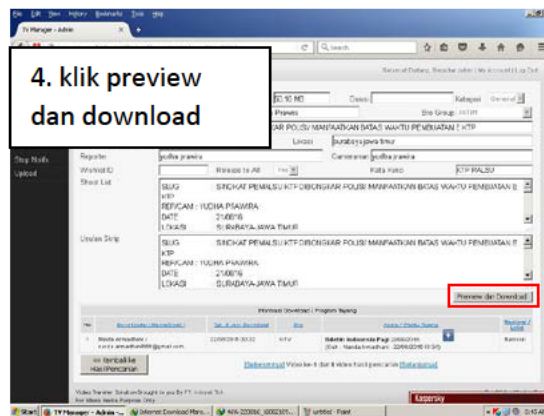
File Edit View History Bookmarks Tools Help
TV Manager - Admin
Search

4. klik preview dan download

Selamat Datang, Bersihar admin | My account | Log Out

10.10 M3
Genre
Kategori General
Prawira
Bio Group
KAR POLISI MANFAATKAN BATAS WAKTU PEMBUATAN E KTP
Lokasi surabaya jawa timur

Stop Notifs
Upload

Reporter yudha prawira
Cameraman yudha prawira
Worklist ID
Release to All
Kata Kunci KTP PALSU
Shot List
SLUG : SINDIKAT PEMALSU KTP DIBONGKAR POLISI MANFAATKAN BATAS WAKTU PEMBUATAN E KTP
REP/CAM : YUDHA PRAWIRA
DATE : 21/08/16
LOKASI : SURABAYA JAWA TIMUR

Usulan Script
SLUG : SINDIKAT PEMALSU KTP DIBONGKAR POLISI MANFAATKAN BATAS WAKTU PEMBUATAN E KTP
REP/CAM : YUDHA PRAWIRA
DATE : 21/08/16
LOKASI : SURABAYA JAWA TIMUR

Preview dan Download

Informasi Download / Program Tayang

| No | Downloader (Nama/Email) | Tgl. & Jam Download | Bio | Acara / Waktu Tayang | Narasumber / Editor |
|---|---|---|---|---|---|
| 1 | Nanda Armadhani - nanda.armadhani@gmail.com | 22/08/2016 20:32 | KTV | Buletin Indonesia Pagi 22/08/2016 (Edit : Nanda Armadhani - 22/08/2016 10:37) | Kaminar |

<< kembali ke Hasil Pencarian

Sebelumnya Video ke-1 dari 6 video hasil pencarian Selanjutnya

Video Transfer Solution Brought to you By TV Internal Tool
For News Media Purpose Only

Kaspersky

Start | TV Manager - Admin ... | Internet Download Man... | 40% 220816_SINDIKAT... | untitled - Paint | 0:15 AM